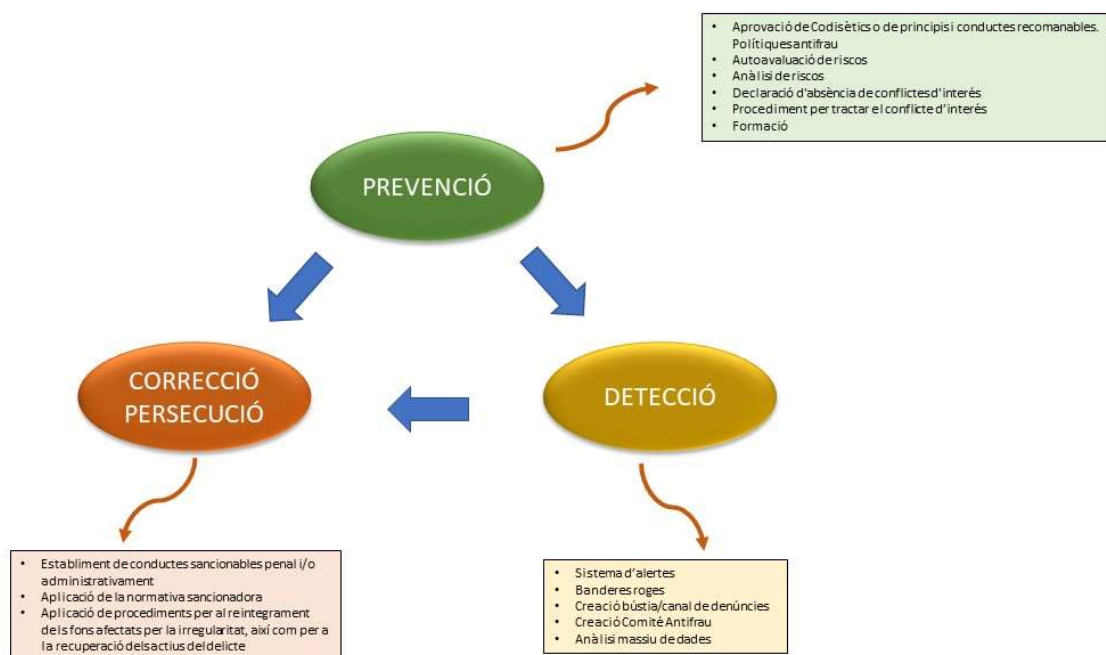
- Aprovació de Codis ètics o de principis i conductes recomanables. Polítiques antifrau
- Autoavaluació de riscos
- Anàlisi de riscos
- Declaració d'absència de conflictes d'interès
- Procediment per tractar el conflicte d'interès
- Formació

PREVENCIÓ

CORRECCIÓ PERSECUCIÓ

DETECCIÓ

- Establiment de conductes sancionables penal i/o administrativament
- Aplicació de la normativa sancionadora
- Aplicació de procediments per al reintegrament dels fons afectats per la irregularitat, així com per a la recuperació dels actius del delicte

- Sistema d'alertes
- Banderes roges
- Creació bústia/canal de denúncies
- Creació Comitè Antifrau
- Anàlisi massiu de dades